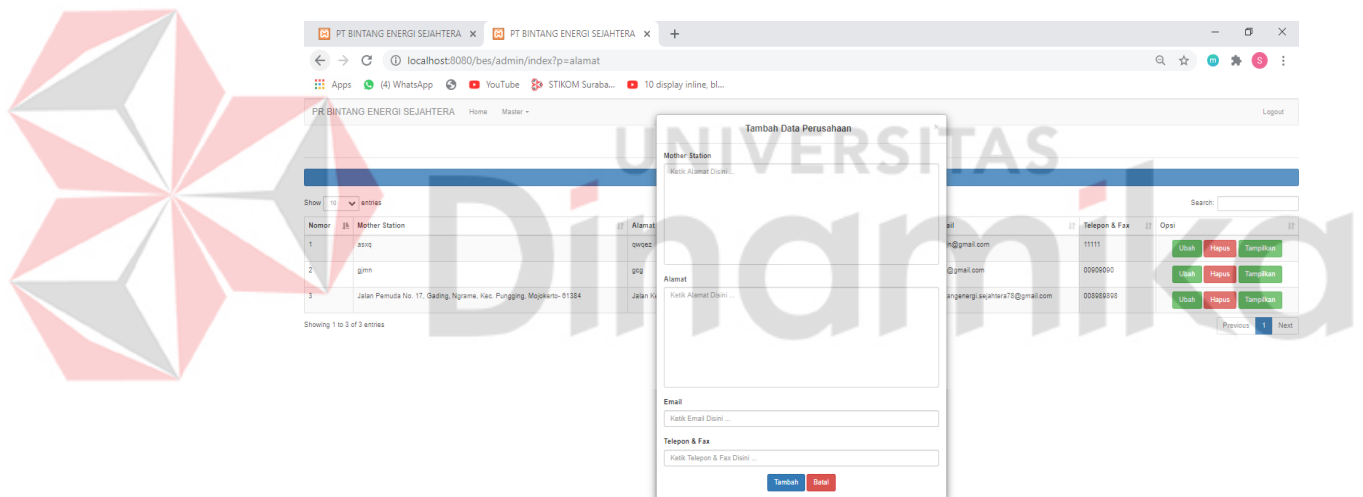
PT BINTANG ENERGI SEJAHTERA ×
PT BINTANG ENERGI SEJAHTERA ×
+

localhost:8080/bes/admin/index?p=alamat

Apps (4) WhatsApp YouTube STIKOM Suraba... 10 display inline, bl...

PR BINTANG ENERGI SEJAHTERA Home Master ▾ Logout

UNIVERSITAS Dinamika

Show 10 entries Search:

| Nomor | Mother Station | Alamat | Email | Telepon & Fax | Opsi |
|---|---|---|---|---|---|
| 1 | asxq | qwqez | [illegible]n@gmail.com | 11111 | Ubah Hapus Tampilkan |
| 2 | gjmn | gcg | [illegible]@gmail.com | 00909090 | Ubah Hapus Tampilkan |
| 3 | Jalan Pemuda No. 17, Gading, Ngrame, Kec. Pungging, Mojokerto- 61384 | Jalan K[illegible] | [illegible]angenergi.sejahtera78@gmail.com | 008989898 | Ubah Hapus Tampilkan |

Showing 1 to 3 of 3 entries
Previous 1 Next

Tambah Data Perusahaan

Mother Station
Ketik Alamat Disini ...

Alamat
Ketik Alamat Disini ...

Email
Ketik Email Disini ...

Telepon & Fax
Ketik Telepon & Fax Disini ...

Tambah Batal